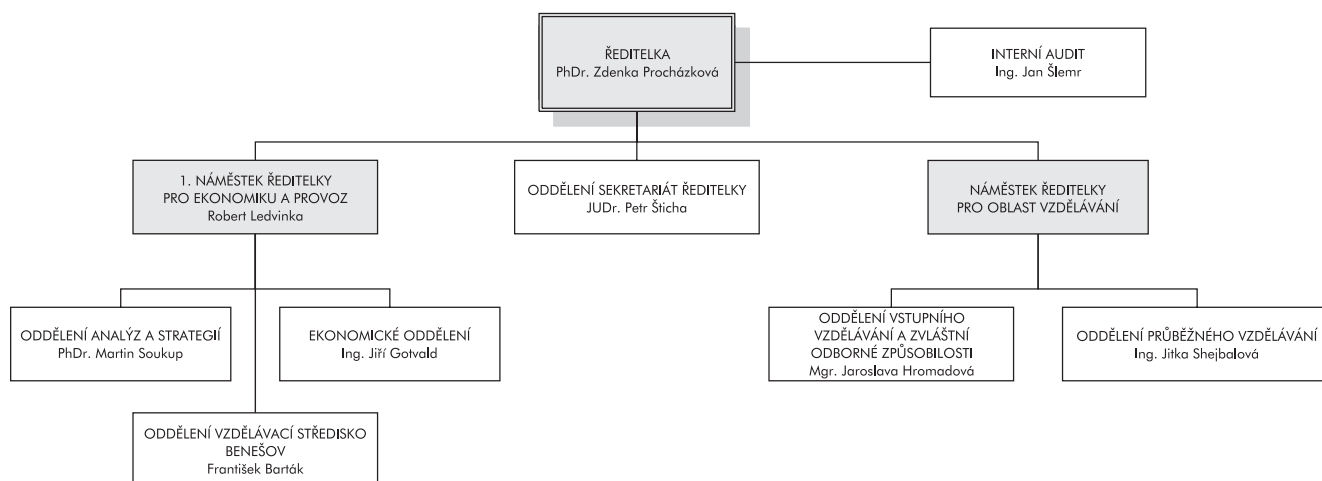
ŘEDITELKA
PhDr. Zdenka Procházková

INTERNÍ AUDIT
Ing. Jan Šlemr

1. NÁMĚSTEK ŘEDITELKY PRO EKONOMIKU A PROVOZ
Robert Ledvinka

ODDĚLENÍ SEKRETARIÁT ŘEDITELKY
JUDr. Petr Šticha

NÁMĚSTEK ŘEDITELKY PRO OBLAST VZDĚLÁVÁNÍ

ODDĚLENÍ ANALÝZ A STRATEGIÍ
PhDr. Martin Soukup

EKONOMICKÉ ODDĚLENÍ
Ing. Jiří Gotvald

ODDĚLENÍ VZDĚLÁVACÍ STŘEDISKO BENEŠOV
František Barták

ODDĚLENÍ VSTUPNÍHO VZDĚLÁVÁNÍ A ZVLÁŠTNÍ ODBORNÉ ZPŮSOBILOSTI
Mgr. Jaroslava Hromadová

ODDĚLENÍ PRŮBĚŽNÉHO VZDĚLÁVÁNÍ
Ing. Jitka Shejbalová